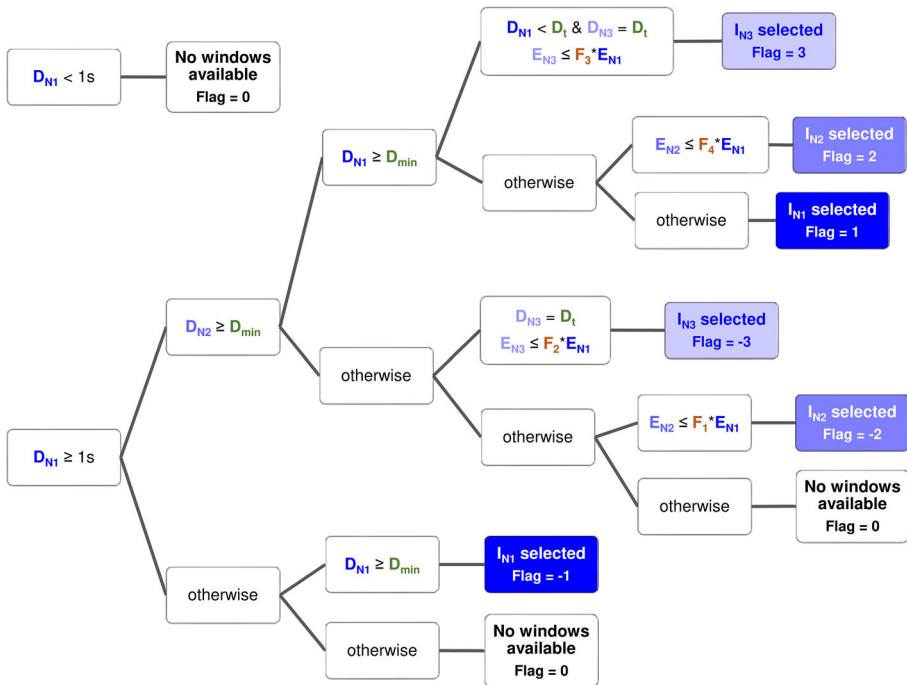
$D_{N1}$ < 1s

No windows available
Flag = 0

$D_{N1}$ < $D_t$ & $D_{N3}$ = $D_t$
$E_{N3}$ ≤ $F_3$*$E_{N1}$

$I_{N3}$ selected
Flag = 3

$D_{N1}$ ≥ $D_{min}$

$E_{N2}$ ≤ $F_4$*$E_{N1}$

$I_{N2}$ selected
Flag = 2

otherwise

otherwise

$I_{N1}$ selected
Flag = 1

$D_{N2}$ ≥ $D_{min}$

$D_{N3}$ = $D_t$
$E_{N3}$ ≤ $F_2$*$E_{N1}$

$I_{N3}$ selected
Flag = -3

otherwise

$E_{N2}$ ≤ $F_1$*$E_{N1}$

$I_{N2}$ selected
Flag = -2

otherwise

$D_{N1}$ ≥ 1s

otherwise

No windows available
Flag = 0

$D_{N1}$ ≥ $D_{min}$

$I_{N1}$ selected
Flag = -1

otherwise

otherwise

No windows available
Flag = 0